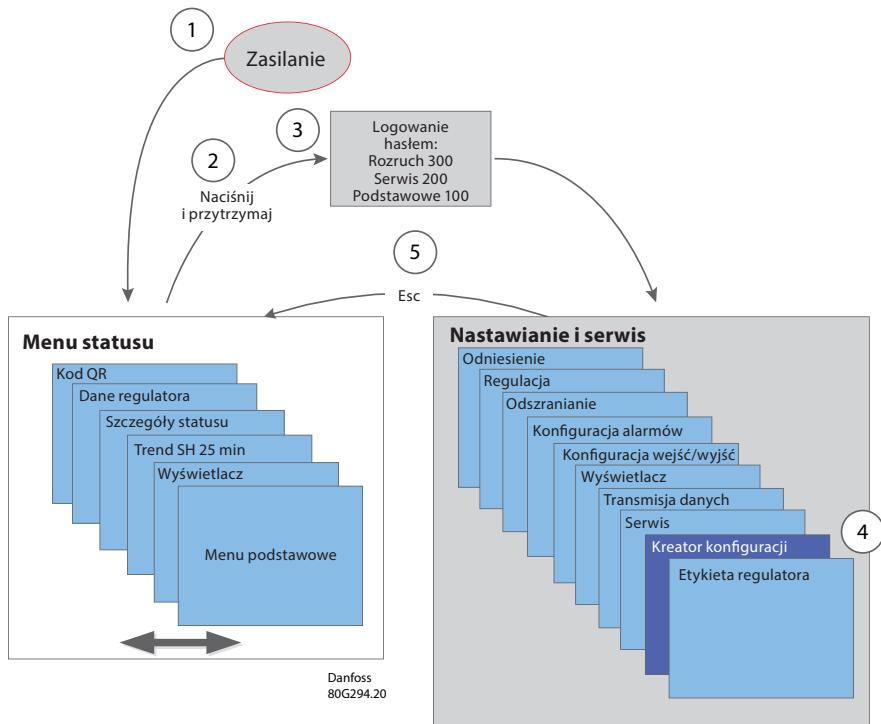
1

Zasilanie

3

Logowanie hasłem:
Rozruch 300
Serwis 200
Podstawowe 100

2

Naciśnij i przytrzymaj

5

Esc

Menu statusu

Kod QR

Dane regulatora

Szczegóły statusu

Trend SH 25 min

Wyświetlacz

Menu podstawowe

Nastawianie i serwis

Odniesienie

Regulacja

Odszranianie

Konfiguracja alarmów

Konfiguracja wejść/wyjść

Wyświetlacz

Transmisja danych

Serwis

4

Kreator konfiguracji

Etykieta regulatora

Danfoss
80G294.20